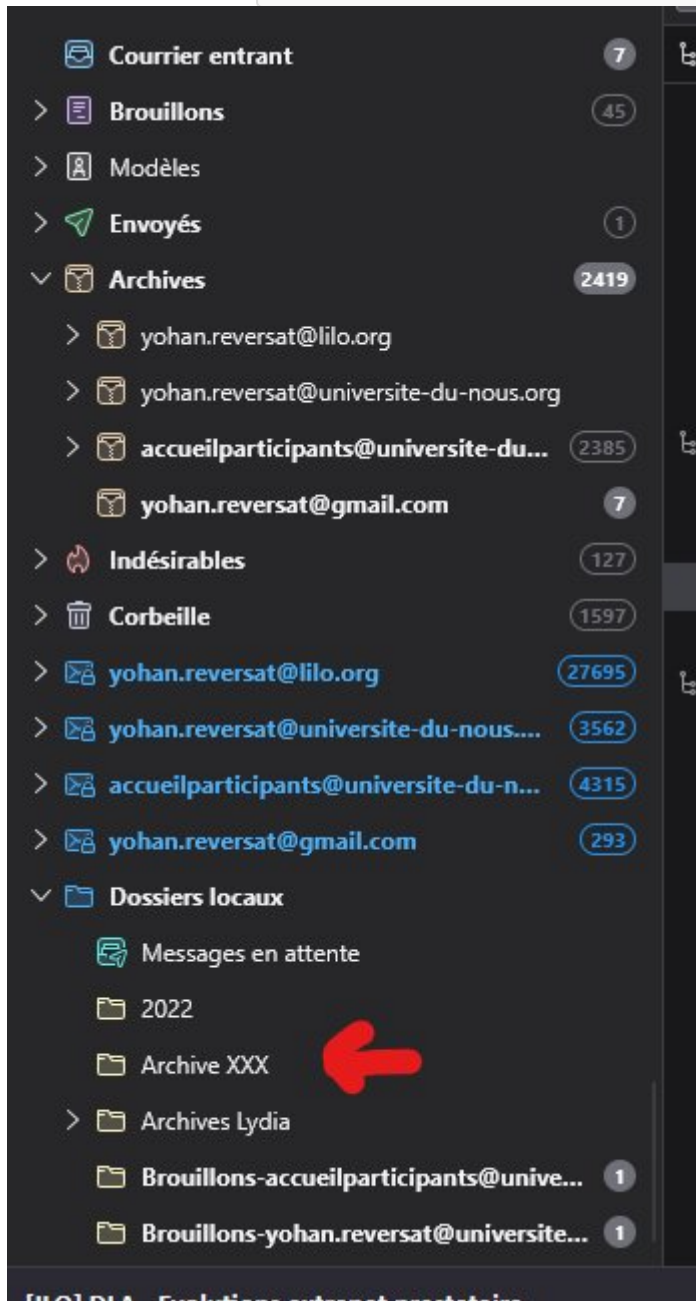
Courrier entrant 7
Brouillons 45
Modèles
Envoyés 1
Archives 2419
yohan.reversat@lilo.org
yohan.reversat@universite-du-nous.org
accueilparticipants@universite-du... 2385
yohan.reversat@gmail.com 7
Indésirables 127
Corbeille 1597
yohan.reversat@lilo.org 27695
yohan.reversat@universite-du-nous.... 3562
accueilparticipants@universite-du-n... 4315
yohan.reversat@gmail.com 293
Dossiers locaux
Messages en attente
2022
Archive XXX
Archives Lydia
Brouillons-accueilparticipants@unive... 1
Brouillons-yohan.reversat@universite... 1
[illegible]